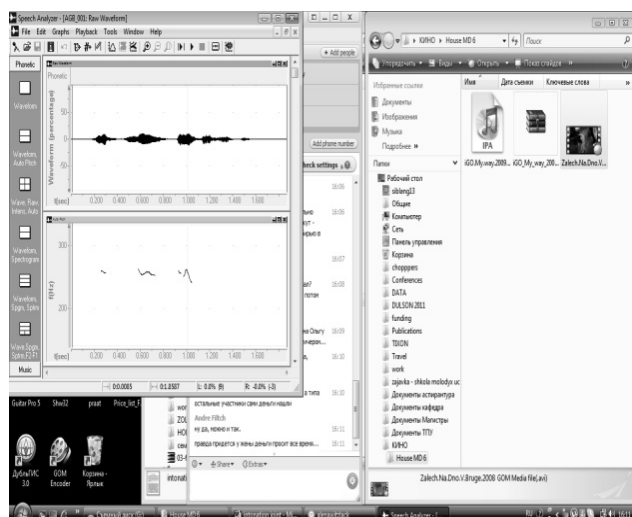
Speech Analyzer - [AGB_001: Raw Waveform]
File Edit Graphs Playback Tools Window Help
Phonetic
Waveform
Waveform, Auto Pitch
Wave, Raw, Intens, Auto
Waveform, Spectrogram
Waveform, Spgm, Spfrm
Wave Spgm Spfrm F2-F1
Music
Phonetic
Waveform (percentage)
50
0
-50
t(sec) 0.200 0.400 0.600 0.800 1.000 1.200 1.400 1.600
f(Hz)
300
200
t(sec) 0.200 0.400 0.600 0.800 1.000 1.200 1.400 1.600
0:0.0085 0:1.8587 L: 0.0% (0) R: -0.0% (-3)
+ Add people
Add phone number
heck settings
16:06
16:06
16:07
16:08
16:09
16:10
16:10
остальные участники сами деньги нашли
Andre Ritch
ну да, можно и так.
правда придется у жены деньги просит все время...
16:11
16:11
Share Extras
intonat
КИНО ▸ House MD 6
Поиск
Упорядочить Вид Открыть Показ слайдов
Избранные ссылки
Документы
Изображения
Музыка
Подробнее »
Папки
Рабочий стол
sibleng13
Общие
Компьютер
Сеть
Панель управления
Корзина
chopppers
Conferences
DATA
DULSON 2011
funding
Publications
TEKON
Travel
work
zajavka - shkola molodyx uc
Документы аспирантура
Документы кафедра
Документы Магистры
Документы ТПУ
КИНО
House MD 6
Имя
Дата съемки
Ключевые слова
IPA
iGO.My.way.2009... iGO_My_way_200... Zalech.Na.Dno.V...
Zalech.Na.Dno.V.Bruge.2008 GOM Media file(.avi)
Guitar Pro 5
Shw32
praat
Price_list_F
ДубльГИС 3.0
GOM Encoder
Корзина - Ярлык
House MD 6
Speech Analyzer
RU
16:11